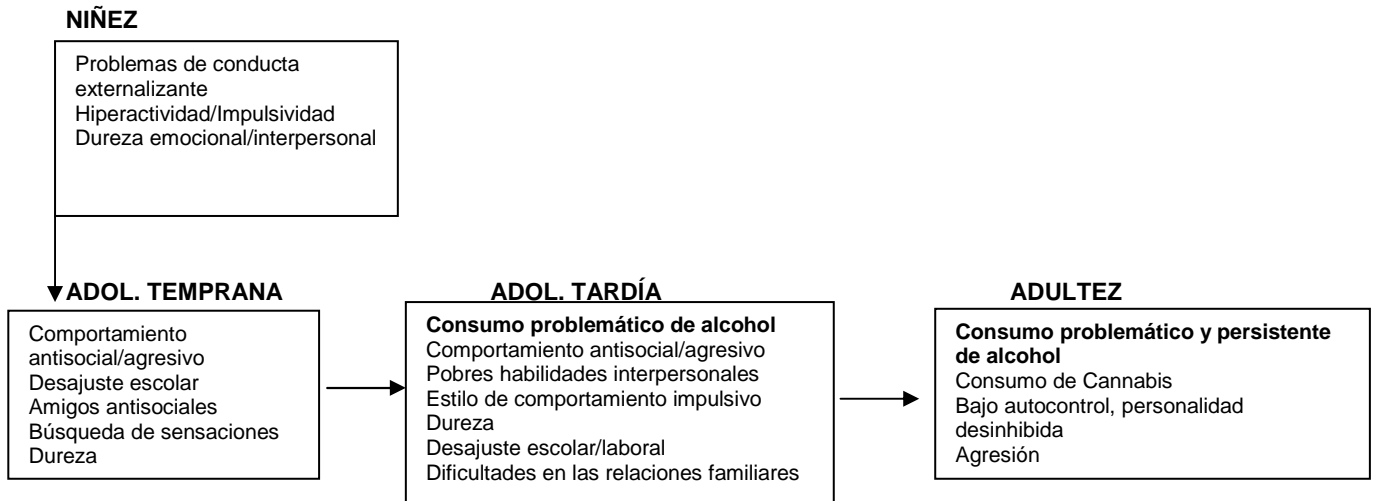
NIÑEZ

Problemas de conducta externalizante
Hiperactividad/Impulsividad
Dureza emocional/interpersonal

ADOL. TEMPRANA

Comportamiento antisocial/agresivo
Desajuste escolar
Amigos antisociales
Búsqueda de sensaciones
Dureza

ADOL. TARDÍA

**Consumo problemático de alcohol**
Comportamiento antisocial/agresivo
Pobres habilidades interpersonales
Estilo de comportamiento impulsivo
Dureza
Desajuste escolar/laboral
Dificultades en las relaciones familiares

ADULTEZ

**Consumo problemático y persistente de alcohol**
Consumo de Cannabis
Bajo autocontrol, personalidad desinhibida
Agresión